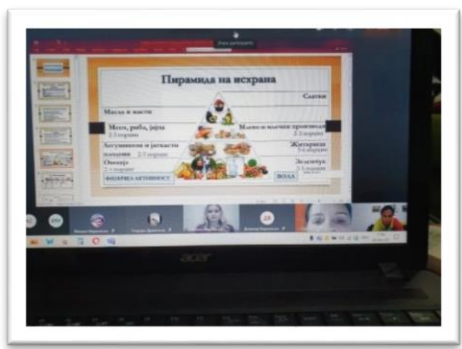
Пирамида на исхрана

Масла и масти

Слатки

Месо, риба, јајца
2-3 порции

Млеко и млечни производи

Згрутнини и јаткасти плодови 2-3 порции

Житарки
6-11 порции

Овошје
2-4 порции

Зеленчук
3-5 порции

ФИЗИЧКА АКТИВНОСТ

ВОДА

acer